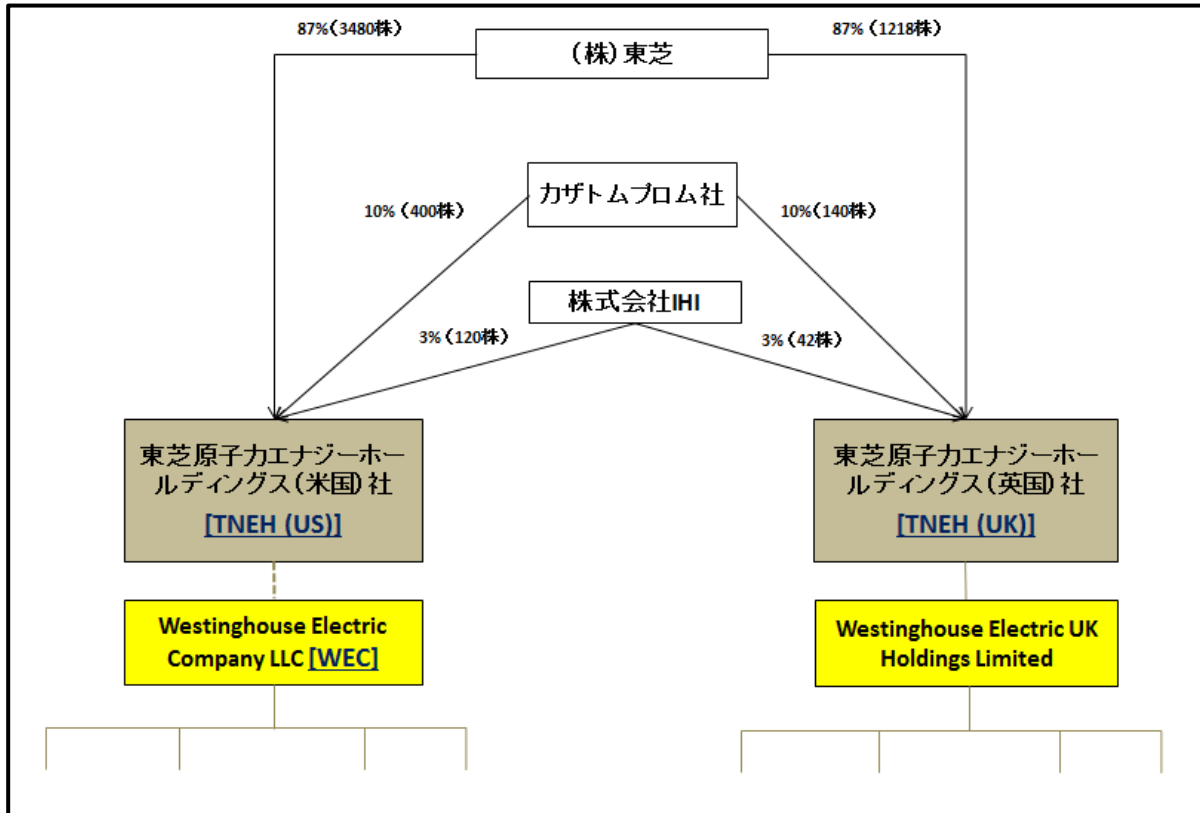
87%（3480株）

（株）東芝

87%（1218株）

カザトムプロム社

10%（400株）

10%（140株）

株式会社IHI

3%（120株）

3%（42株）

東芝原子力エナジーホールディングス（米国）社
[TNEH (US)]

東芝原子力エナジーホールディングス（英国）社
[TNEH (UK)]

Westinghouse Electric Company LLC [WEC]

Westinghouse Electric UK Holdings Limited